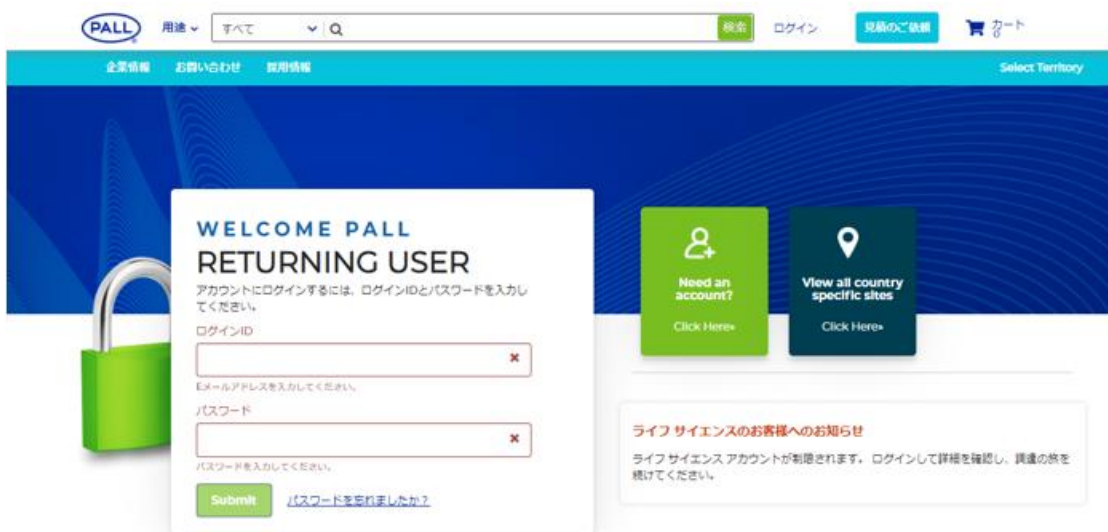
PALL 用途 すべて 検索 ログイン 見積のご依頼 カート 0

企業情報 お問い合わせ 採用情報 Select Territory

WELCOME PALL

RETURNING USER

アカウントにログインするには、ログインIDとパスワードを入力してください。

ログインID

Eメールアドレスを入力してください。

パスワード

パスワードを入力してください。

Submit パスワードを忘れましたか？

Need an account?

Click Here»

View all country specific sites

Click Here»

ライフ サイエンスのお客様へのお知らせ

ライフ サイエンス アカウントが制限されます。ログインして詳細を確認し、調達の旅を続けてください。